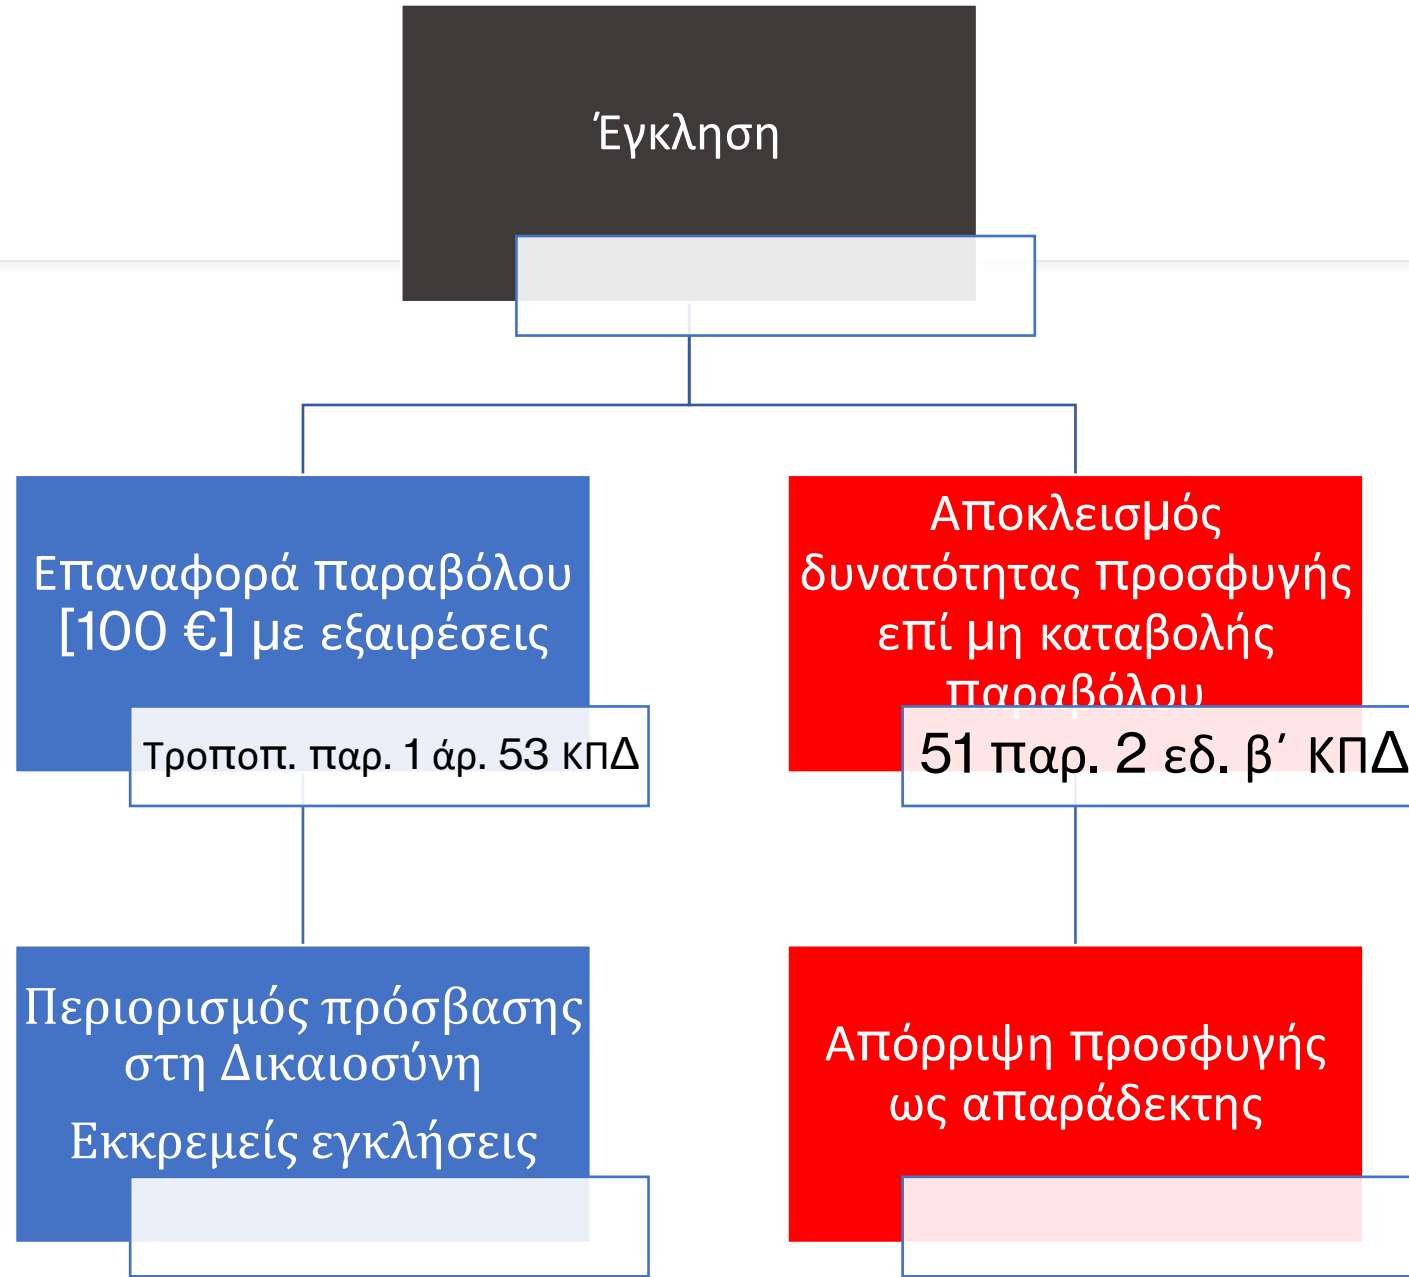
Έγκληση

Επαναφορά παραβόλου [100 €] με εξαιρέσεις

Τροποπ. παρ. 1 άρ. 53 ΚΠΔ

Αποκλεισμός δυνατότητας προσφυγής επί μη καταβολής παραβόλου

51 παρ. 2 εδ. β΄ ΚΠΔ

Περιορισμός πρόσβασης στη Δικαιοσύνη

Εκκρεμείς εγκλήσεις

Απόρριψη προσφυγής ως απαράδεκτης